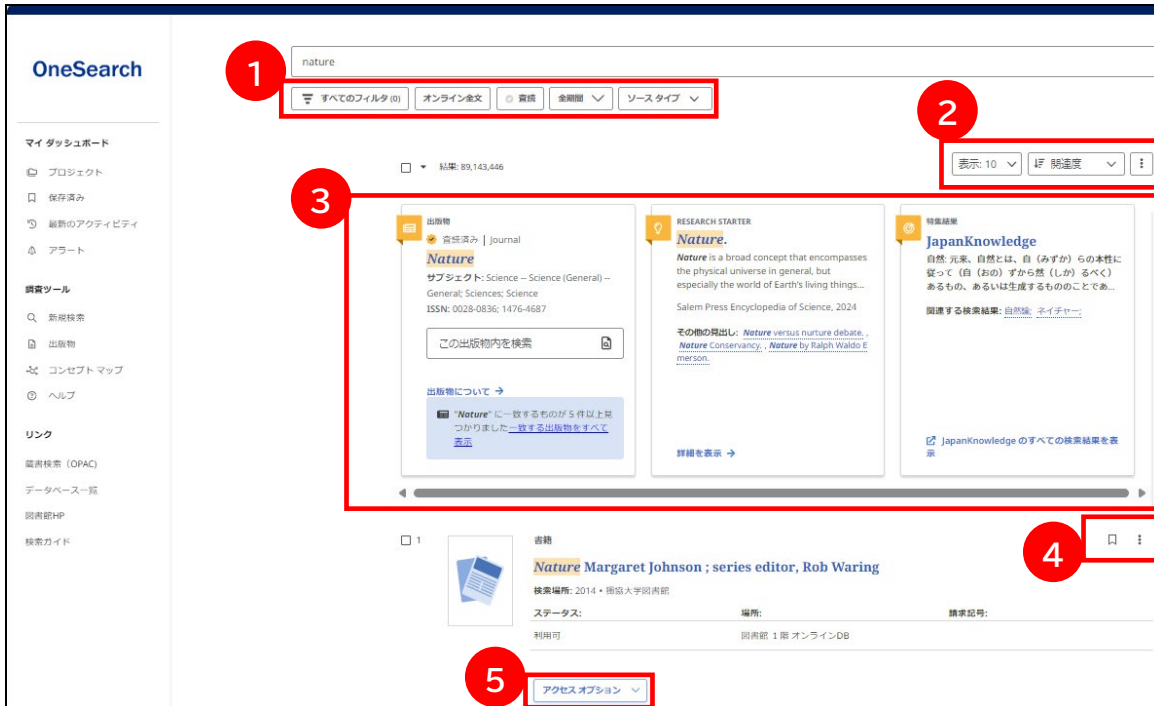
OneSearch

マイ ダッシュボード
プロジェクト
保存済み
最新のアクティビティ
アラート

調査ツール
新規検索
出版物
コンセプト マップ
ヘルプ

リンク
蔵書検索（OPAC）
データベース一覧
図書館HP
検索ガイド

nature

1
すべてのフィルタ (0) | オンライン全文 | 査読 | 全期間 | ソース タイプ

2
表示: 10 | 関連度

結果: 89,143,446

3
出版物
査読済み | Journal
Nature
サブジェクト: Science -- Science (General) -- General; Sciences; Science
ISSN: 0028-0836; 1476-4687
この出版物内を検索
出版物について →
"Nature" に一致するものが 5 件以上見つかりました 一致する出版物をすべて表示

RESEARCH STARTER
Nature.
Nature is a broad concept that encompasses the physical universe in general, but especially the world of Earth's living things...
Salem Press Encyclopedia of Science, 2024
その他の見出し: Nature versus nurture debate, , Nature Conservancy, , Nature by Ralph Waldo Emerson.
詳細を表示 →

特集結果
JapanKnowledge
自然: 元来、自然とは、自（みずか）らの本性に従って（自（おの）ずから然（しか）るべく）あるもの、あるいは生成するもののことであ...
関連する検索結果: 自然論; ネイチャー;
JapanKnowledge のすべての検索結果を表示

1
書籍
Nature Margaret Johnson ; series editor, Rob Waring
検索場所: 2014 • 獨協大学図書館
4

| ステータス: | 場所: | 請求記号: |
|---|---|---|
| 利用可 | 図書館 1 階 オンラインDB | |

5
アクセス オプション